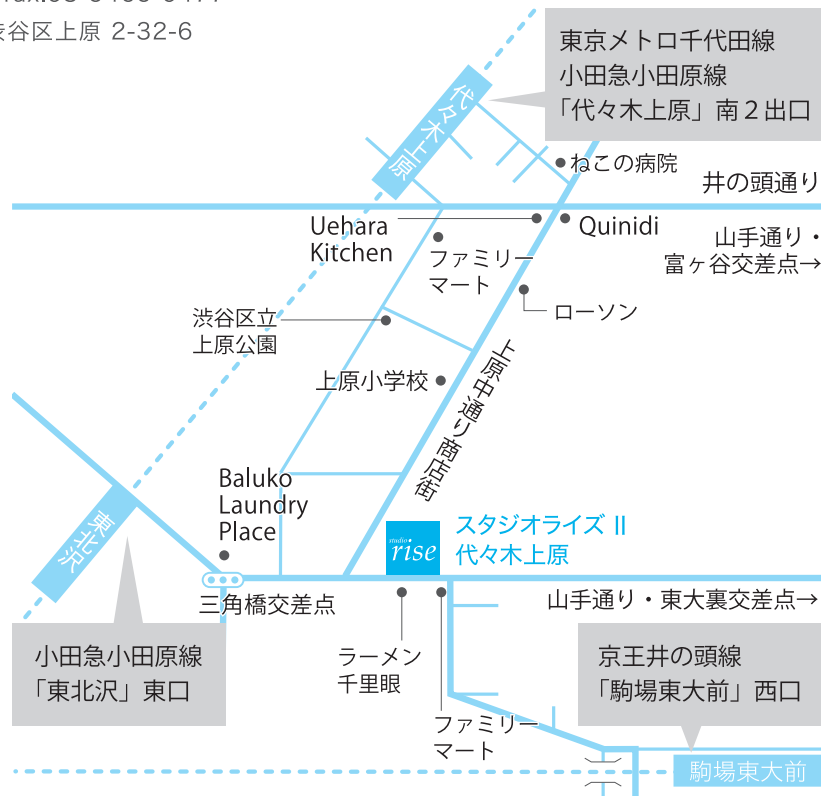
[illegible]谷区上原 2-32-6

東京メトロ千代田線
小田急小田原線
「代々木上原」南２出口

代々木上原

ねこの病院

井の頭通り

Uehara Kitchen

Quinidi

ファミリーマート

山手通り・富ヶ谷交差点→

ローソン

渋谷区立上原公園

上原小学校

上原中通り商店街

Baluko Laundry Place

studio rise

スタジオライズ II
代々木上原

東北沢

三角橋交差点

山手通り・東大裏交差点→

ラーメン千里眼

ファミリーマート

小田急小田原線
「東北沢」東口

京王井の頭線
「駒場東大前」西口

駒場東大前